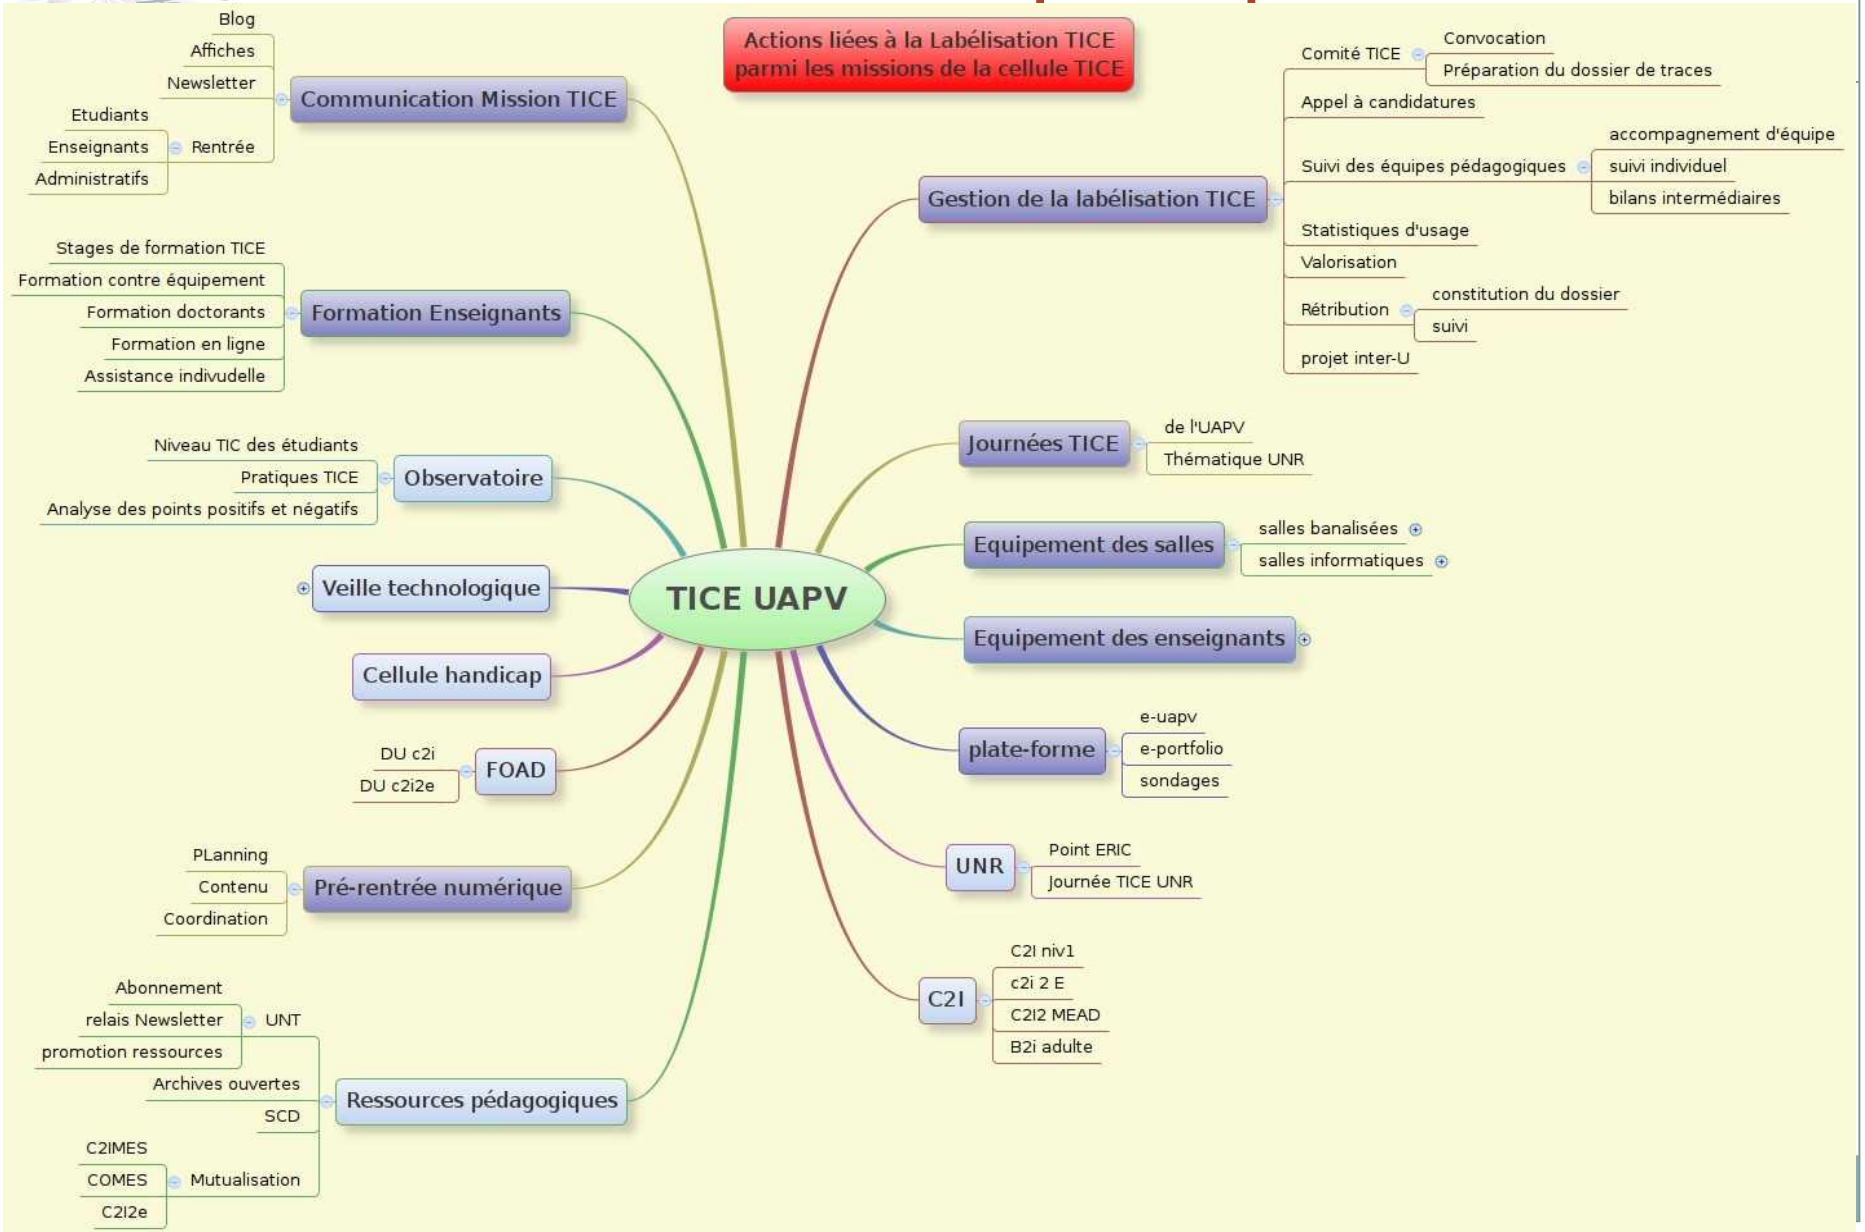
Actions liées à la Labélisation TICE parmi les missions de la cellule TICE

TICE UAPV

Communication Mission TICE
Blog
Affiches
Newsletter
Rentrée
Etudiants
Enseignants
Administratifs

Formation Enseignants
Stages de formation TICE
Formation contre équipement
Formation doctorants
Formation en ligne
Assistance indivudelle

Observatoire
Niveau TIC des étudiants
Pratiques TICE
Analyse des points positifs et négatifs

Veille technologique

Cellule handicap

FOAD
DU c2i
DU c2i2e

Pré-rentrée numérique
PLanning
Contenu
Coordination

Ressources pédagogiques
UNT
Abonnement
relais Newsletter
promotion ressources
Archives ouvertes
SCD
Mutualisation
C2IMES
COMES
C2I2e

Gestion de la labélisation TICE
Comité TICE
Convocation
Préparation du dossier de traces
Appel à candidatures
Suivi des équipes pédagogiques
accompagnement d'équipe
suivi individuel
bilans intermédiaires
Statistiques d'usage
Valorisation
Rétribution
constitution du dossier
suivi
projet inter-U

Journées TICE
de l'UAPV
Thématique UNR

Equipement des salles
salles banalisées
salles informatiques

Equipement des enseignants

plate-forme
e-uapv
e-portfolio
sondages

UNR
Point ERIC
Journée TICE UNR

C2I
C2I niv1
c2i 2 E
C2I2 MEAD
B2i adulte